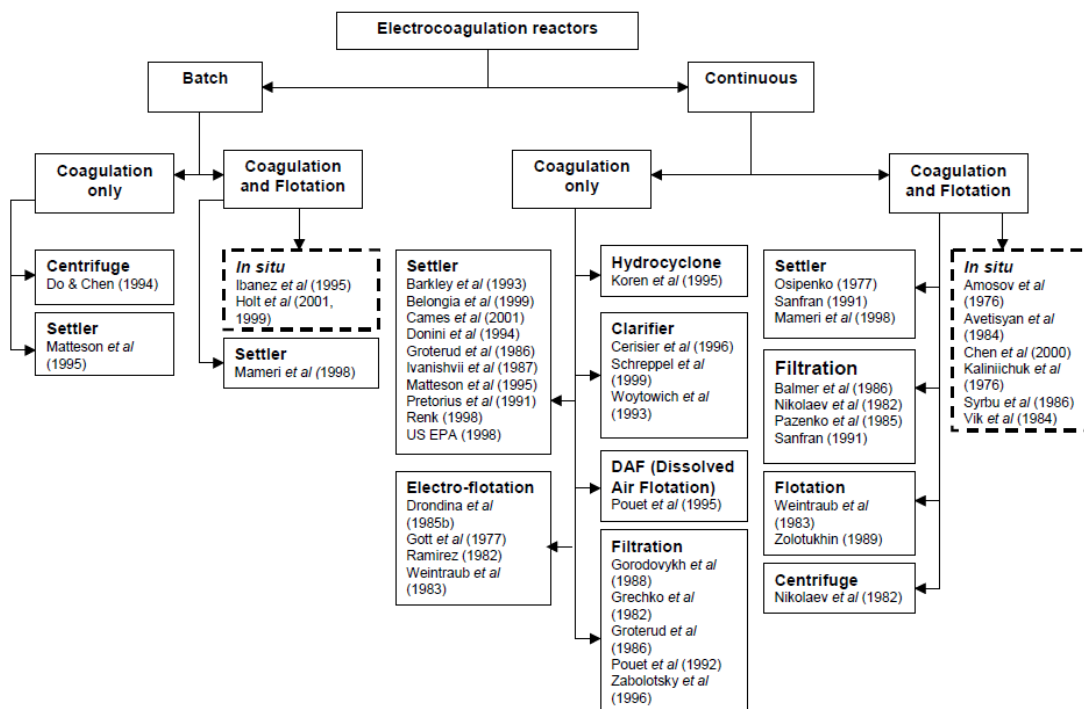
Electrocoagulation reactors

Batch

Continuous

Coagulation only

Coagulation and Flotation

Coagulation only

Coagulation and Flotation

Centrifuge
Do & Chen (1994)

Settler
Matteson et al (1995)

In situ
Ibanez et al (1995)
Holt et al (2001, 1999)

Settler
Mameri et al (1998)

Settler
Barkley et al (1993)
Belongia et al (1999)
Cames et al (2001)
Donini et al (1994)
Groterud et al (1986)
Ivanishvii et al (1987)
Matteson et al (1995)
Pretorius et al (1991)
Renk (1998)
US EPA (1998)

Electro-flotation
Drondina et al (1985b)
Gott et al (1977)
Ramirez (1982)
Weintraub et al (1983)

Hydrocyclone
Koren et al (1995)

Clarifier
Cerisier et al (1996)
Schreppel et al (1999)
Woytowich et al (1993)

DAF (Dissolved Air Flotation)
Pouet et al (1995)

Filtration
Gorodovykh et al (1988)
Grechko et al (1982)
Groterud et al (1986)
Pouet et al (1992)
Zabolotsky et al (1996)

Settler
Osipenko (1977)
Sanfran (1991)
Mameri et al (1998)

Filtration
Balmer et al (1986)
Nikolaev et al (1982)
Pazenko et al (1985)
Sanfran (1991)

Flotation
Weintraub et al (1983)
Zolotukhin (1989)

Centrifuge
Nikolaev et al (1982)

In situ
Amosov et al (1976)
Avetisyan et al (1984)
Chen et al (2000)
Kaliniichuk et al (1976)
Syrbu et al (1986)
Vik et al (1984)